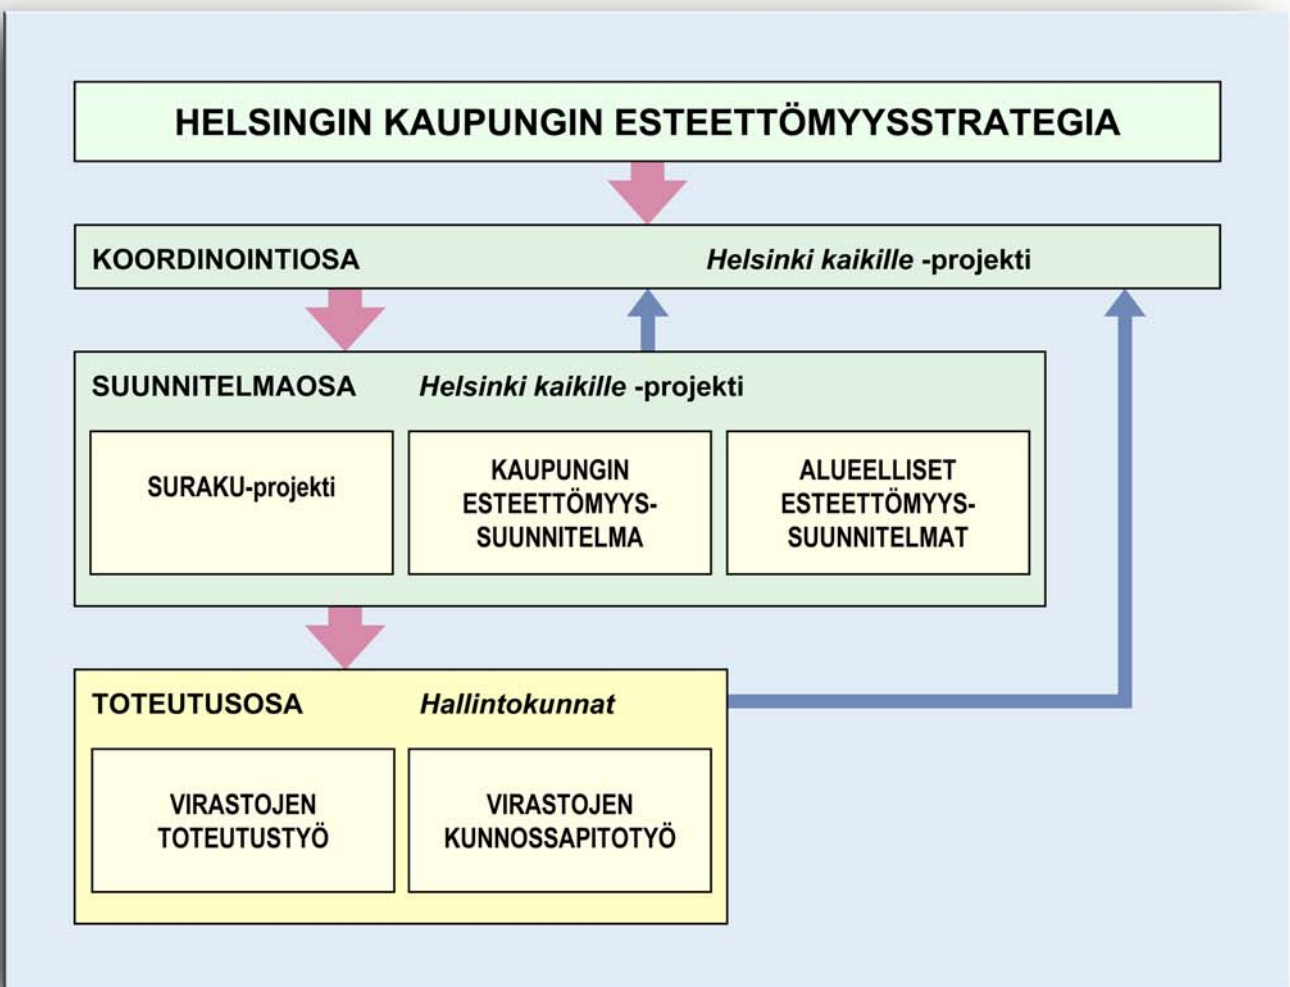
HELSINGIN KAUPUNGIN ESTEETTÖMYYSSTRATEGIA

KOORDINOINTIOSA *Helsinki kaikille* -projekti

SUUNNITELMAOSA *Helsinki kaikille* -projekti

SURAKU-projekti

KAUPUNGIN ESTEETTÖMYYS-SUUNNITELMA

ALUEELLISET ESTEETTÖMYYS-SUUNNITELMAT

TOTEUTUSOSA *Hallintokunnat*

VIRASTOJEN TOTEUTUSTYÖ

VIRASTOJEN KUNNOSSAPITOTYÖ